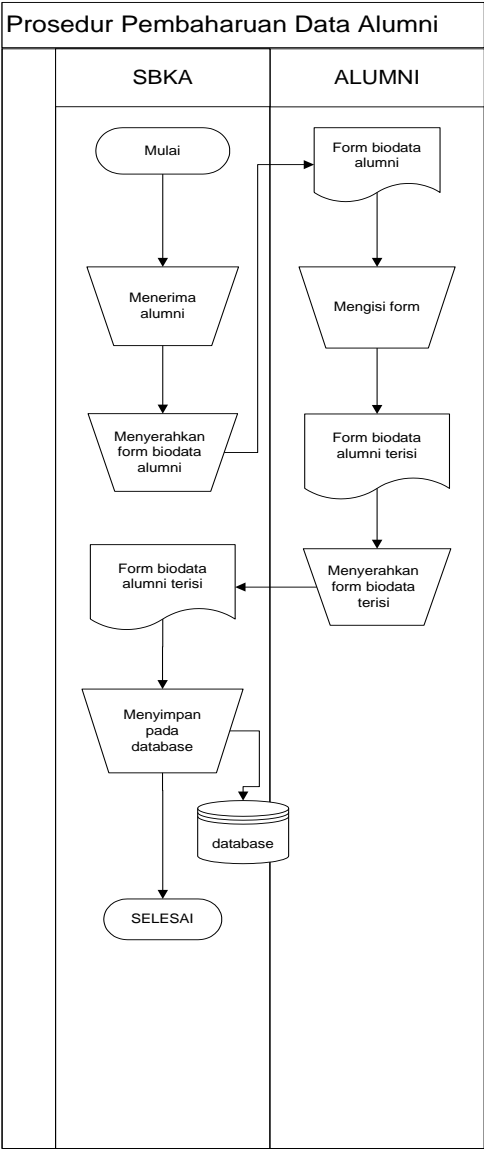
Prosedur Pembaharuan Data Alumni

SBKA

ALUMNI

Mulai

Form biodata alumni

Menerima alumni

Mengisi form

Menyerahkan form biodata alumni

Form biodata alumni terisi

Form biodata alumni terisi

Menyerahkan form biodata terisi

Menyimpan pada database

database

SELESAI